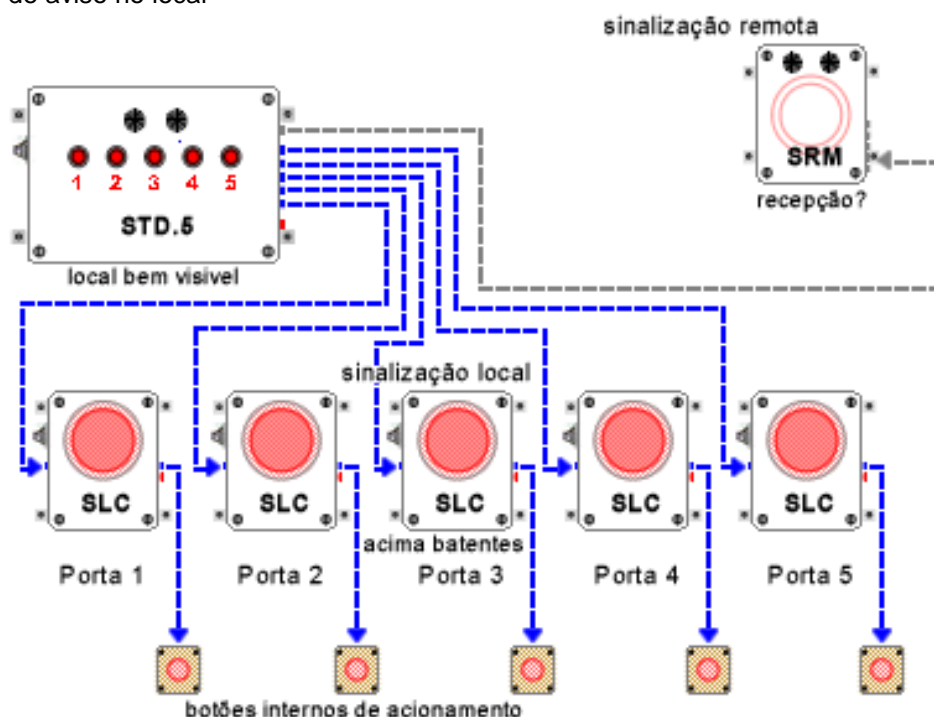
de aviso no local

sinalização remota

SRM

recepção?

1 2 3 4 5

STD.5

local bem visivel

sinalização local

SLC

Porta 1

SLC

Porta 2

SLC

acima batentes

Porta 3

SLC

Porta 4

SLC

Porta 5

botões internos de acionamento